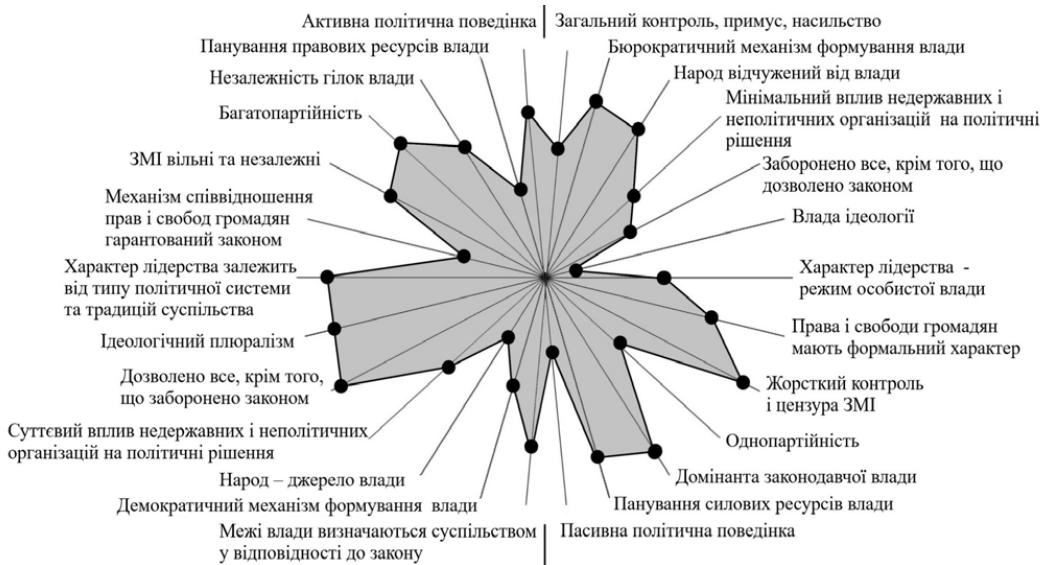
Активна політична поведінка
Загальний контроль, примус, насильство
Панування правових ресурсів влади
Бюрократичний механізм формування влади
Незалежність гілок влади
Народ відчужений від влади
Багатопартійність
Мінімальний вплив недержавних і неполітичних організацій на політичні рішення
ЗМІ вільні та незалежні
Заборонено все, крім того, що дозволено законом
Механізм співвідношення прав і свобод громадян гарантований законом
Влада ідеології
Характер лідерства залежить від типу політичної системи та традицій суспільства
Характер лідерства - режим особистої влади
Ідеологічний плюралізм
Права і свободи громадян мають формальний характер
Дозволено все, крім того, що заборонено законом
Жорсткий контроль і цензура ЗМІ
Суттєвий вплив недержавних і неполітичних організацій на політичні рішення
Однопартійність
Народ – джерело влади
Домінанта законодавчої влади
Демократичний механізм формування влади
Панування силових ресурсів влади
Межі влади визначаються суспільством у відповідності до закону
Пасивна політична поведінка